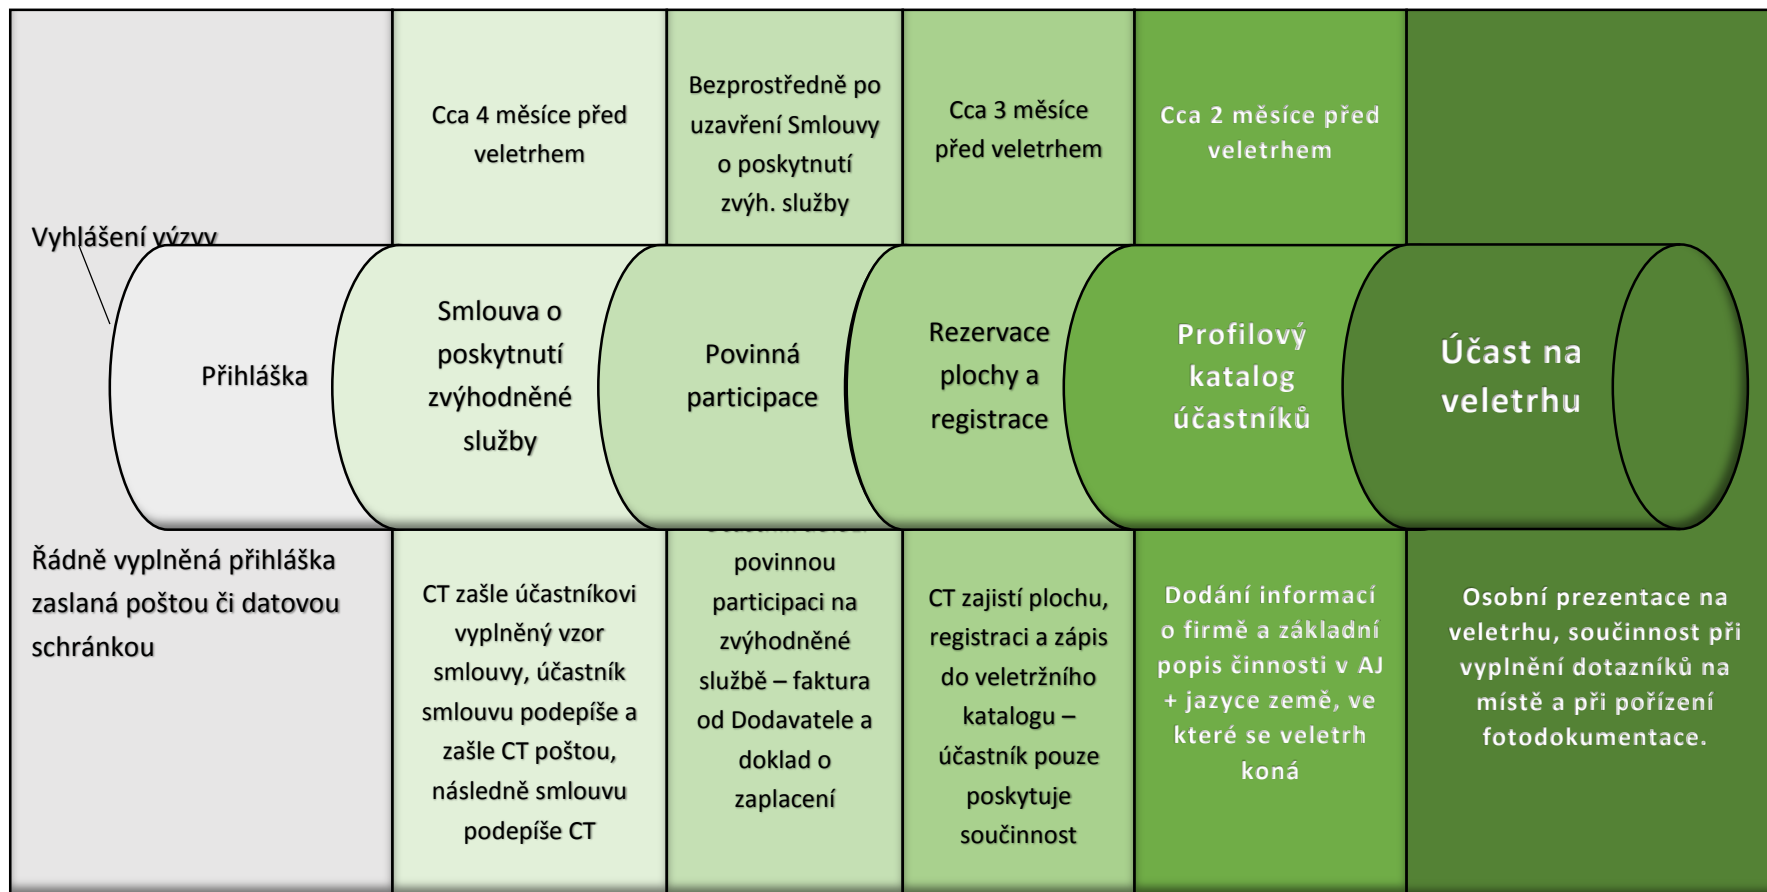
Vyhlášení výzvy

Přihláška

Řádně vyplněná přihláška zaslaná poštou či datovou schránkou

Cca 4 měsíce před veletrhem

Smlouva o poskytnutí zvýhodněné služby

CT zašle účastníkovi vyplněný vzor smlouvy, účastník smlouvu podepíše a zašle CT poštou, následně smlouvu podepíše CT

Bezprostředně po uzavření Smlouvy o poskytnutí zvýh. služby

Povinná participace

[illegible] povinnou participaci na zvýhodněné službě – faktura od Dodavatele a doklad o zaplacení

Cca 3 měsíce před veletrhem

Rezervace plochy a registrace

CT zajistí plochu, registraci a zápis do veletržního katalogu – účastník pouze poskytuje součinnost

Cca 2 měsíce před veletrhem

Profilový katalog účastníků

Dodání informací o firmě a základní popis činnosti v AJ + jazyce země, ve které se veletrh koná

Účast na veletrhu

Osobní prezentace na veletrhu, součinnost při vyplnění dotazníků na místě a při pořízení fotodokumentace.